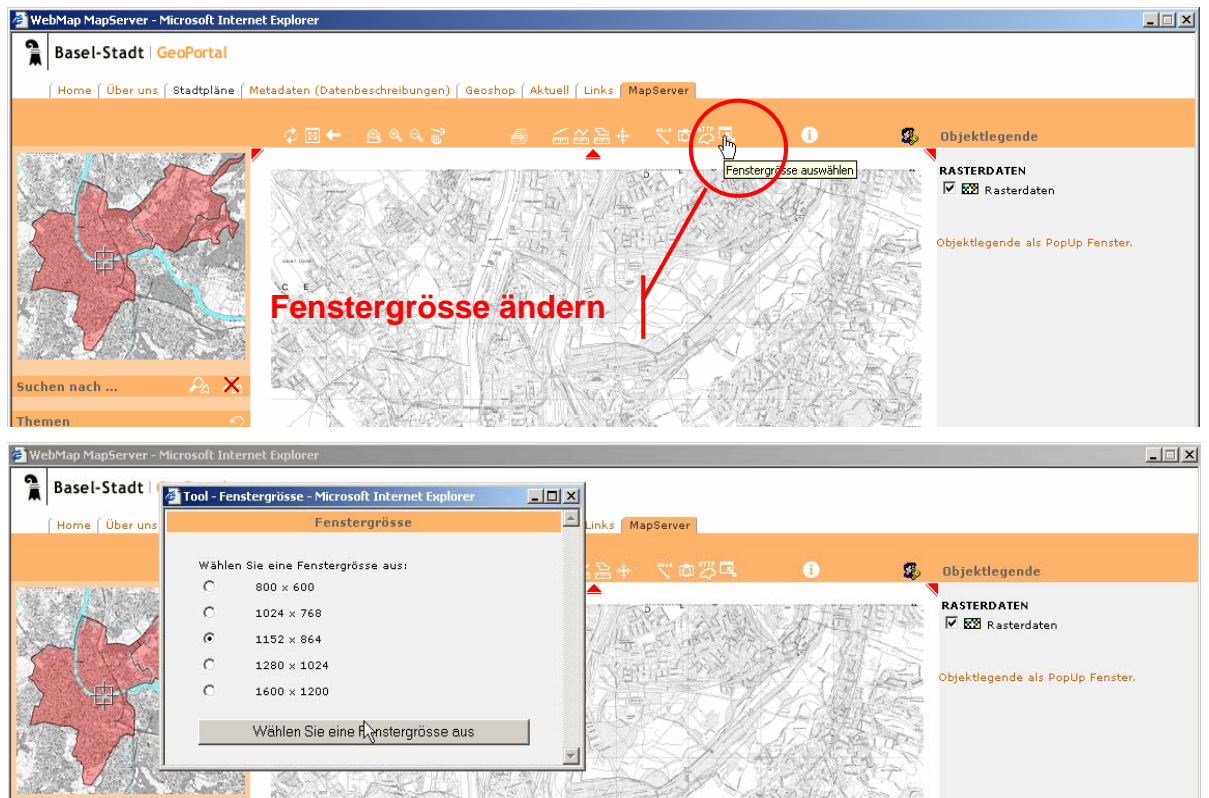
WebMap MapServer - Microsoft Internet Explorer

Basel-Stadt | GeoPortal

Home | Über uns | Stadtpläne | Metadaten (Datenbeschreibungen) | Geoshop | Aktuell | Links | MapServer

Objektlegende

Fenstergrösse auswählen

RASTERDATEN

Rasterdaten

Objektlegende als PopUp Fenster.

Fenstergrösse ändern

Suchen nach ...

Themen

WebMap MapServer - Microsoft Internet Explorer

Basel-Stadt

Tool - Fenstergrösse - Microsoft Internet Explorer

Fenstergrösse

Wählen Sie eine Fenstergrösse aus:

800 x 600

1024 x 768

1152 x 864

1280 x 1024

1600 x 1200

Wählen Sie eine Fenstergrösse aus

Home | Über uns

Links | MapServer

Objektlegende

RASTERDATEN

Rasterdaten

Objektlegende als PopUp Fenster.